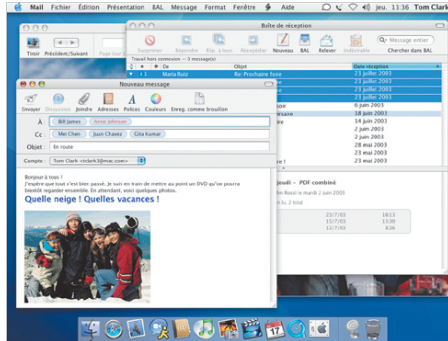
Mail Fichier Édition Présentation BAL Message Format Fenêtre Aide jeu. 13:16 Tom Clark

Boîte de réception

Supprimer Répondre Rép. à tous Réexpédier Nouveau BAL Relever Indésirable Message entier Chercher dans BAL

Tout Précédent/Suivant

Travail hors connexion — 3 message(s)

| De | Objet | Date réception |
|---|---|---|
| Nadia Ruiz | Re: Prochaine fiesta | 23 juillet 2003 |
| | | 23 juillet 2003 |
| | | 22 juillet 2003 |
| | | 21 juillet 2003 |
| | | 6 juin 2003 |
| | | 18 juin 2003 |
| | | 14 juin 2003 |
| | | 2 juin 2003 |
| | | 28 mai 2003 |
| | | 28 mai 2003 |
| | | 21 mai 2003 |

Nouveau message

Envoyer Discussion Joindre Adresses Polices Couleurs Enreg. comme brouillon

À : Bill James Anne Johnson

Cc : Mei Chen Juan Chavez Gita Kumar

Objet : En route

Compte : Tom Clark <tclark@mac.com>

Bonjour à tous !
J'espère que tout s'est bien passé. Je suis en train de mettre au point un DVD qu'on pourra bientôt regarder ensemble. En attendant, voici quelques photos.

Quelle neige ! Quelles vacances !

jeudi – PDF combiné
2 juin 2003